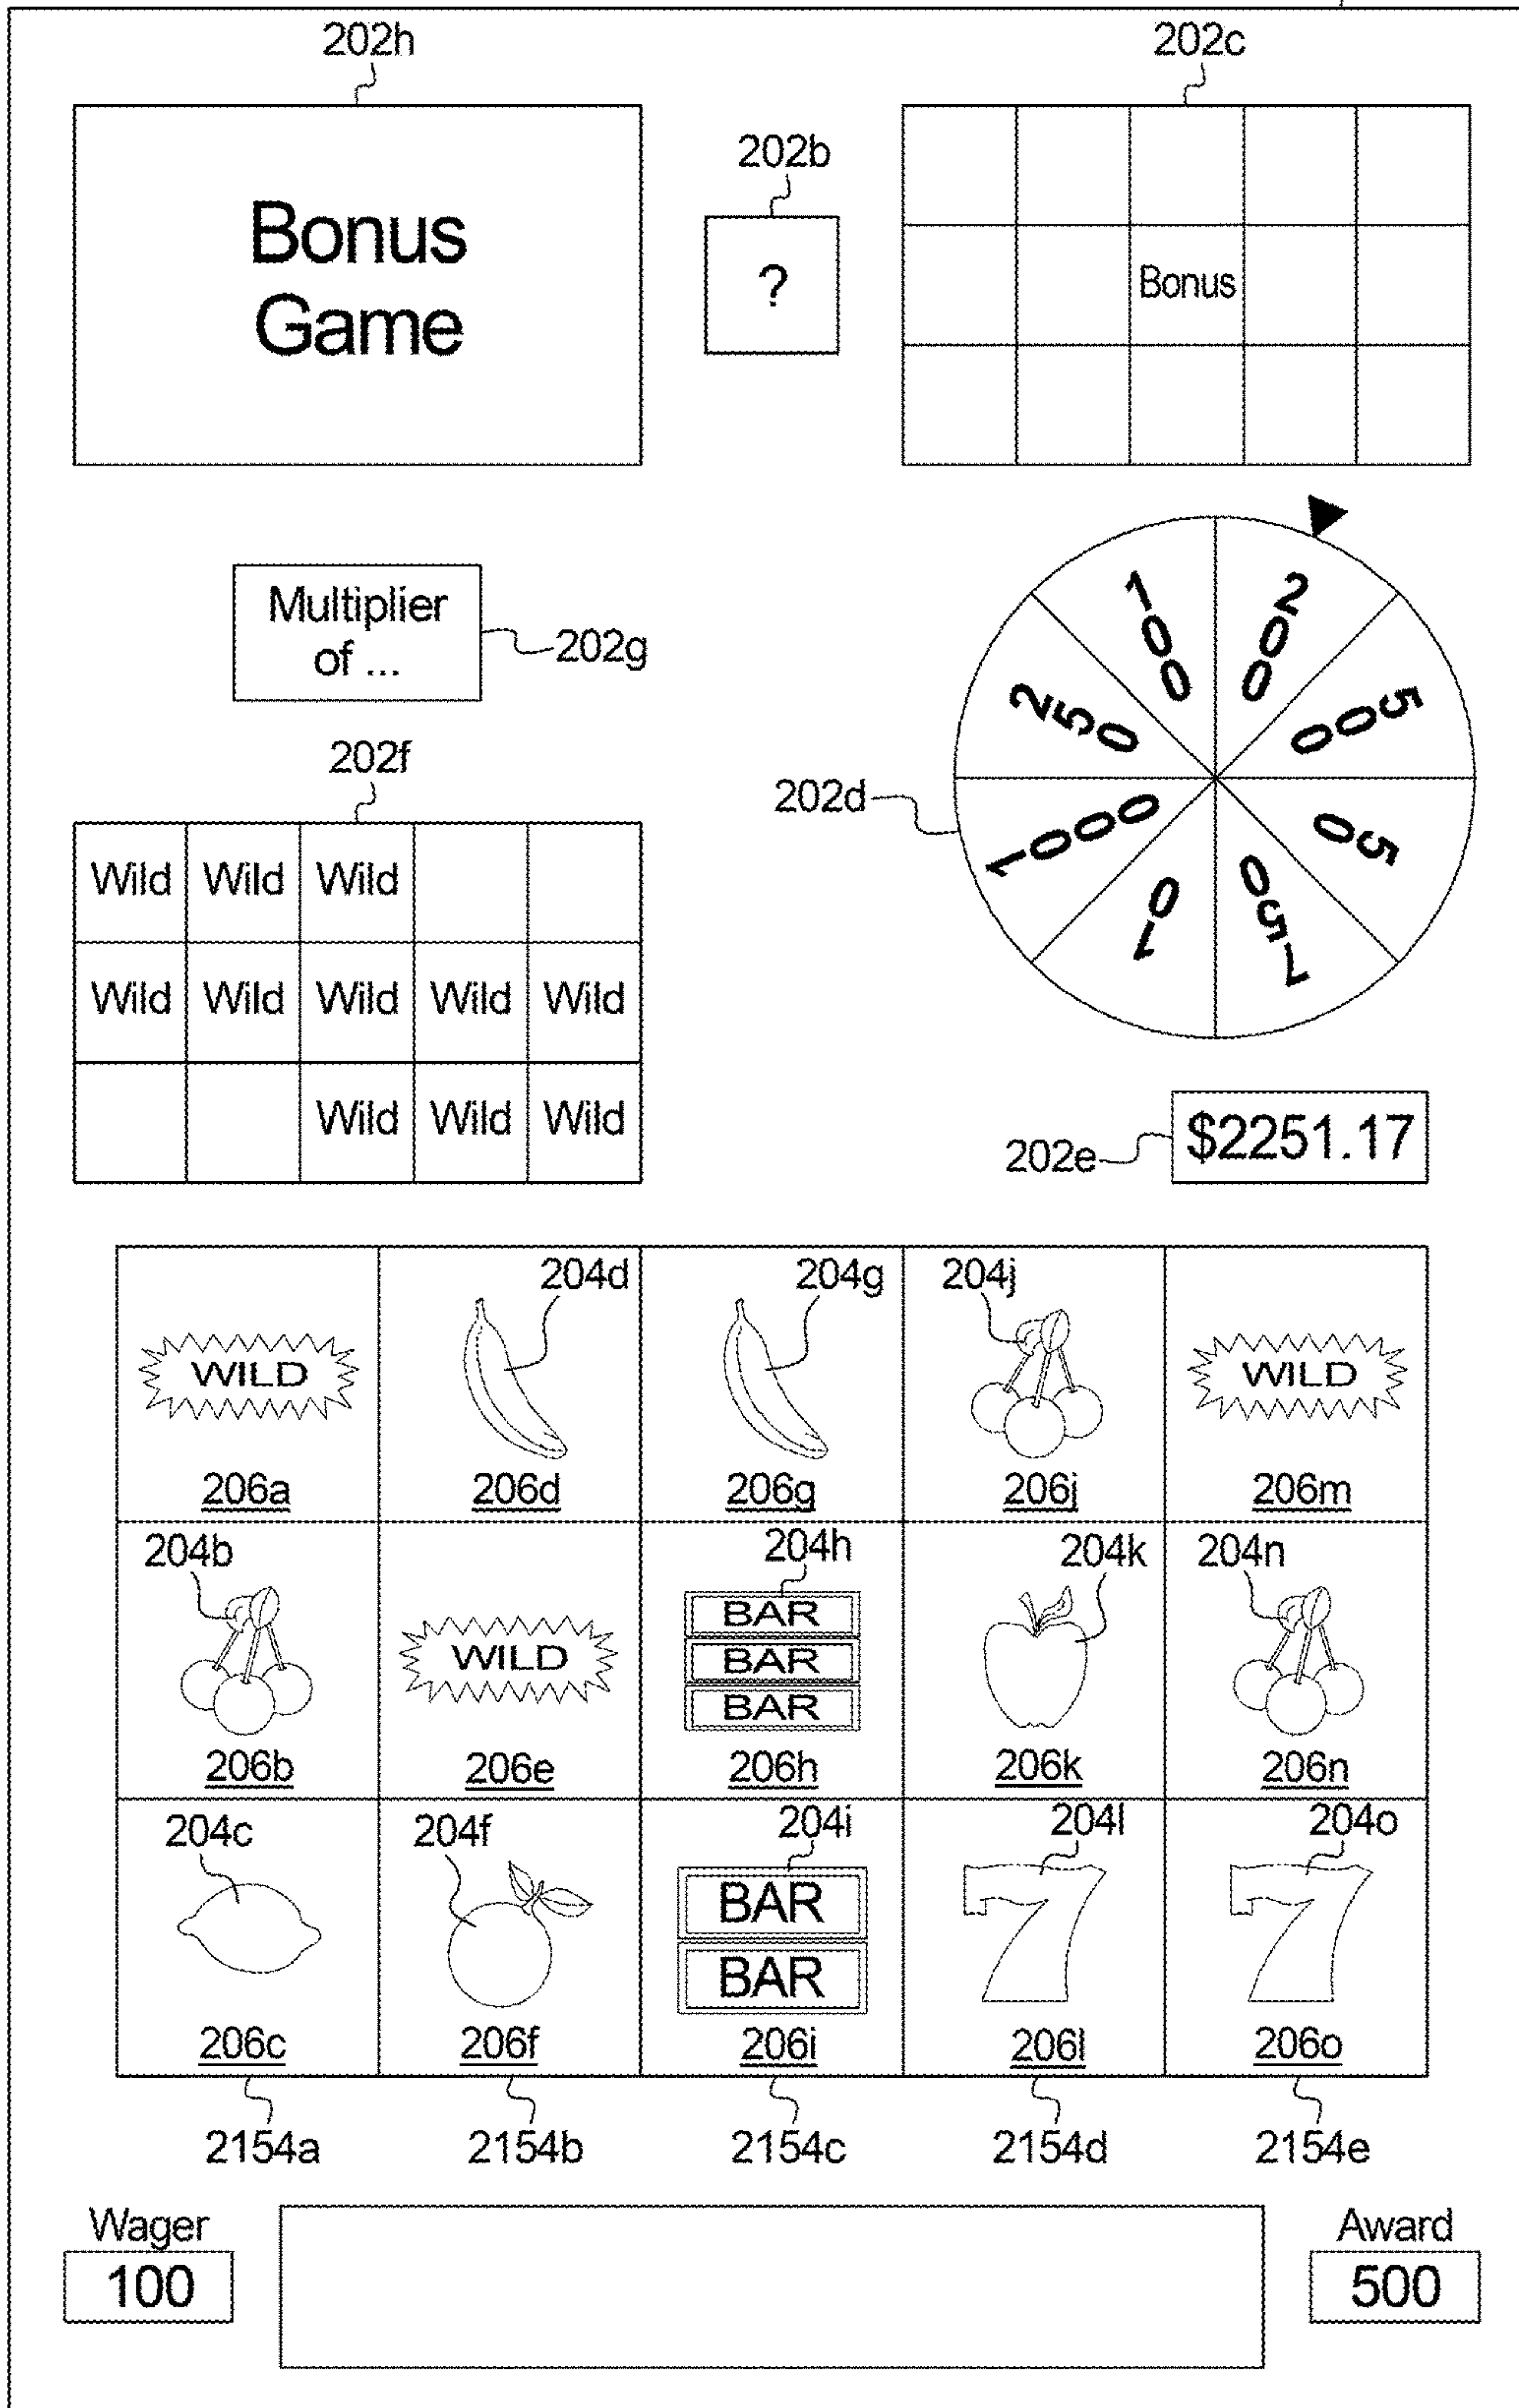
202h

Bonus Game

202b

?

202c

Bonus

Multiplier of ...

202g

100
200
250
500
1000
50
10
750

202d

202f

| Wild | Wild | Wild | | |
|---|---|---|---|---|
| Wild | Wild | Wild | Wild | Wild |
| | | Wild | Wild | Wild |

202e

$2251.17

204d 204g 204j

WILD

206a 206d 206g 206j

WILD

206m

204b 204h 204k 204n

WILD

BAR
BAR
BAR

206b 206e 206h 206k 206n

204c 204f 204i 204l 204o

BAR
BAR

206c 206f 206i 206l 206o

2154a 2154b 2154c 2154d 2154e

Wager
100

Award
500